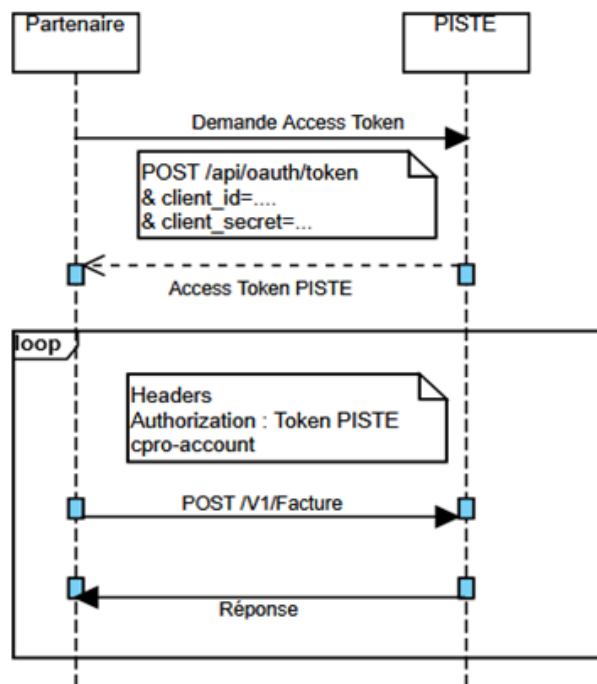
Partenaire

PISTE

Demande Access Token

POST /api/oauth/token
& client_id=....
& client_secret=...

Access Token PISTE

loop

Headers
Authorization : Token PISTE
cpro-account

POST /V1/Facture

Réponse